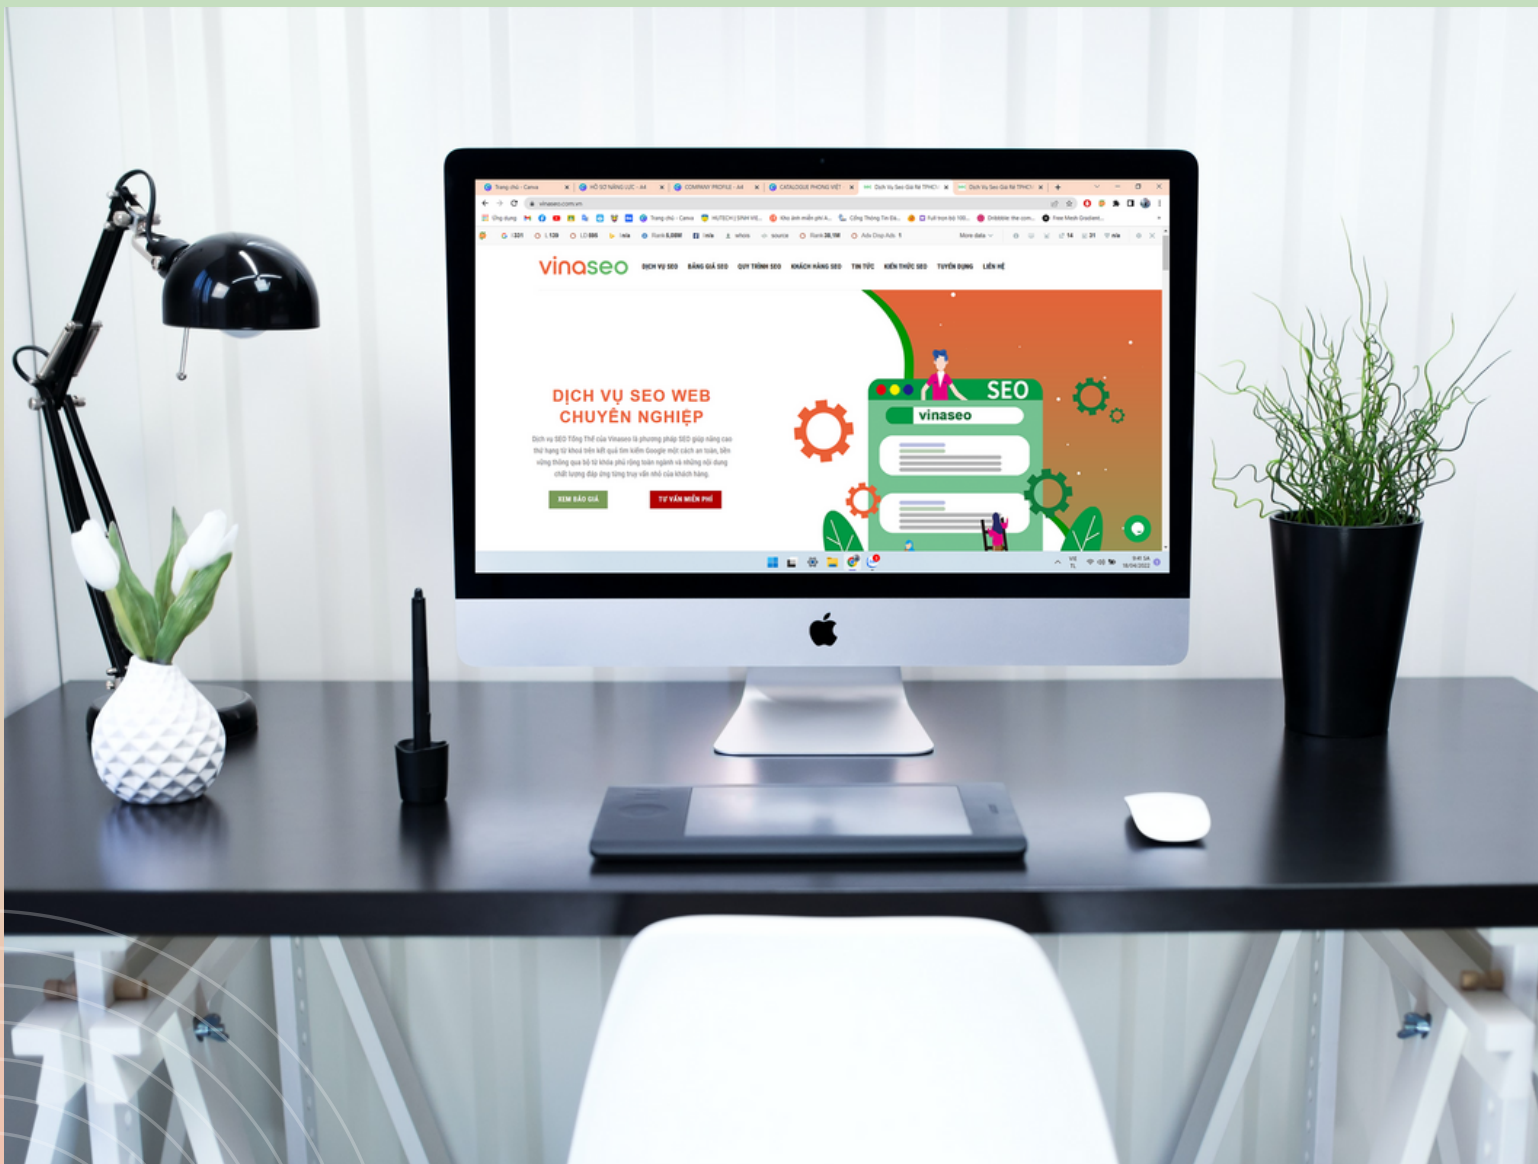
Trang chủ - Canva
HỒ SƠ NĂNG LỰC - A4
COMPANY PROFILE - A4
CATALOGUE PHONG VIỆT
Dịch Vụ Seo Giá Rẻ TPHCM
Dịch Vụ Seo Giá Rẻ TPHCM

vinaseo.com.vn

vinaseo
DỊCH VỤ SEO
BẢNG GIÁ SEO
QUY TRÌNH SEO
KHÁCH HÀNG SEO
TIN TỨC
KIẾN THỨC SEO
TUYỂN DỤNG
LIÊN HỆ

DỊCH VỤ SEO WEB CHUYÊN NGHIỆP

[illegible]

XEM BÁO GIÁ
TƯ VẤN MIỄN PHÍ

SEO
vinaseo